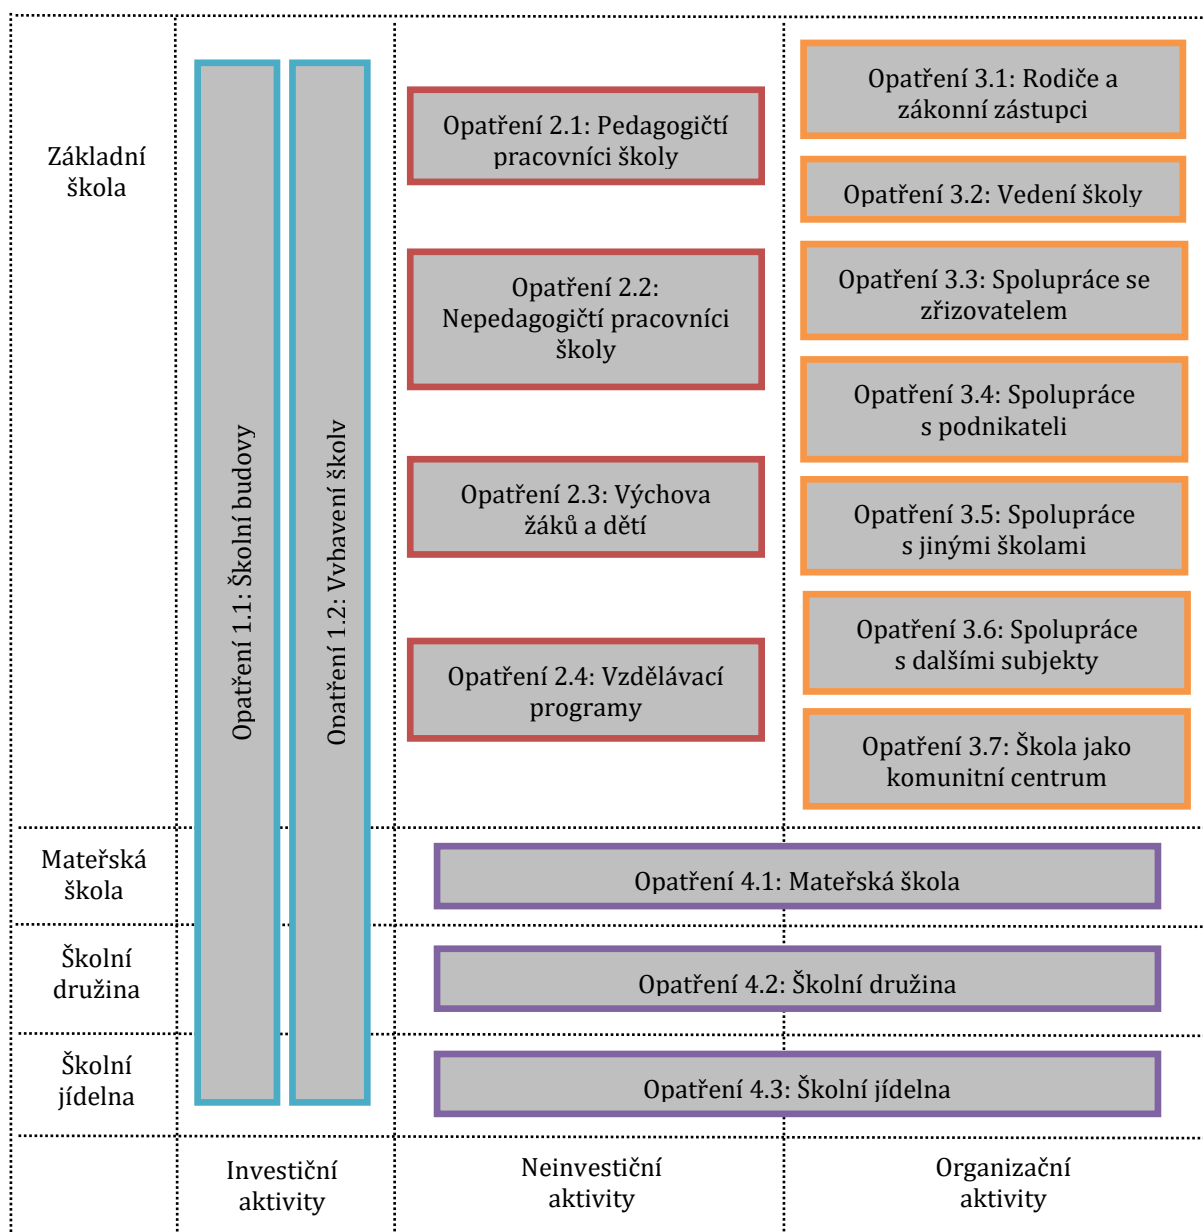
Základní škola

Opatření 1.1: Školní budovy

Opatření 1.2: Vybavení škol

Opatření 2.1: Pedagogičtí pracovníci školy

Opatření 2.2: Nepedagogičtí pracovníci školy

Opatření 2.3: Výchova žáků a dětí

Opatření 2.4: Vzdělávací programy

Opatření 3.1: Rodiče a zákonní zástupci

Opatření 3.2: Vedení školy

Opatření 3.3: Spolupráce se zřizovatelem

Opatření 3.4: Spolupráce s podnikateli

Opatření 3.5: Spolupráce s jinými školami

Opatření 3.6: Spolupráce s dalšími subjekty

Opatření 3.7: Škola jako komunitní centrum

Mateřská škola

Opatření 4.1: Mateřská škola

Školní družina

Opatření 4.2: Školní družina

Školní jídelna

Opatření 4.3: Školní jídelna

Investiční aktivity

Neinvestiční aktivity

Organizační aktivity